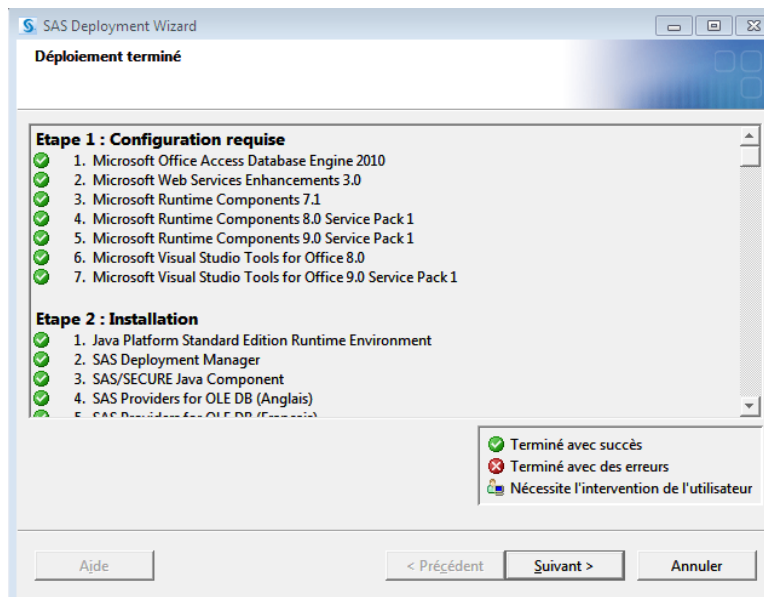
SAS Deployment Wizard

Déploiement terminé

Etape 1 : Configuration requise
1. Microsoft Office Access Database Engine 2010
2. Microsoft Web Services Enhancements 3.0
3. Microsoft Runtime Components 7.1
4. Microsoft Runtime Components 8.0 Service Pack 1
5. Microsoft Runtime Components 9.0 Service Pack 1
6. Microsoft Visual Studio Tools for Office 8.0
7. Microsoft Visual Studio Tools for Office 9.0 Service Pack 1

Etape 2 : Installation
1. Java Platform Standard Edition Runtime Environment
2. SAS Deployment Manager
3. SAS/SECURE Java Component
4. SAS Providers for OLE DB (Anglais)
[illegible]

Terminé avec succès
Terminé avec des erreurs
Nécessite l'intervention de l'utilisateur

Aide
< Précédent
Suivant >
Annuler